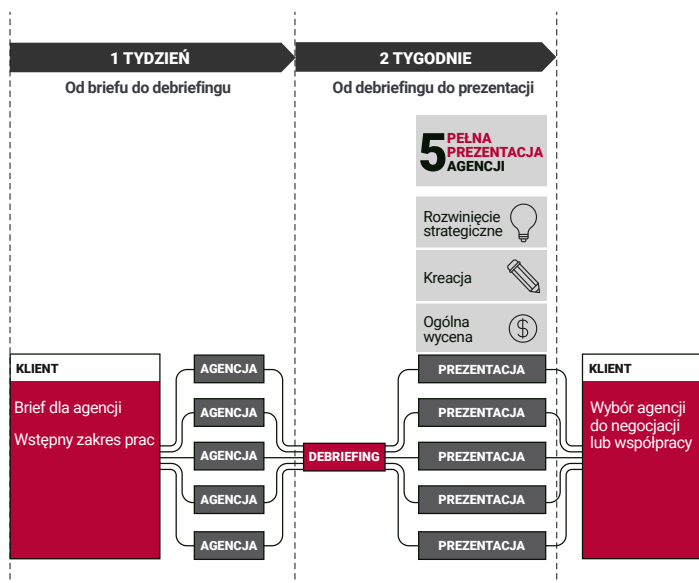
1 TYDZIEŃ

Od briefu do debriefingu

2 TYGODNIE

Od debriefingu do prezentacji

5 PEŁNA PREZENTACJA AGENCJI

Rozwinięcie strategiczne

Kreacja

Ogólna wycena

KLIENT

Brief dla agencji

Wstępny zakres prac

AGENCJA

AGENCJA

AGENCJA

AGENCJA

AGENCJA

DEBRIEFING

PREZENTACJA

PREZENTACJA

PREZENTACJA

PREZENTACJA

PREZENTACJA

KLIENT

Wybór agencji do negocjacji lub współpracy